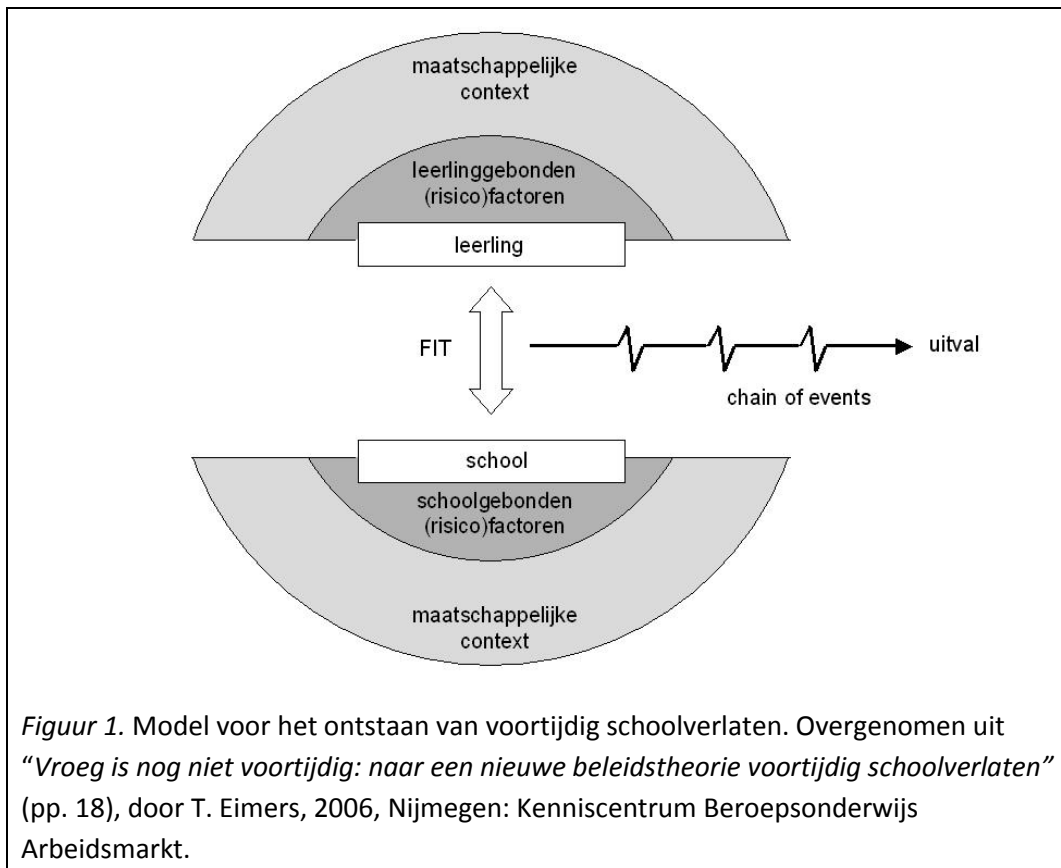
maatschappelijke context

leerlinggebonden (risico)factoren

leerling

FIT

uitval

chain of events

school

schoolgebonden (risico)factoren

maatschappelijke context

*Figuur 1.* Model voor het ontstaan van voortijdig schoolverlaten. Overgenomen uit "*Vroeg is nog niet voortijdig: naar een nieuwe beleidstheorie voortijdig schoolverlaten"* (pp. 18), door T. Eimers, 2006, Nijmegen: Kenniscentrum Beroepsonderwijs Arbeidsmarkt.